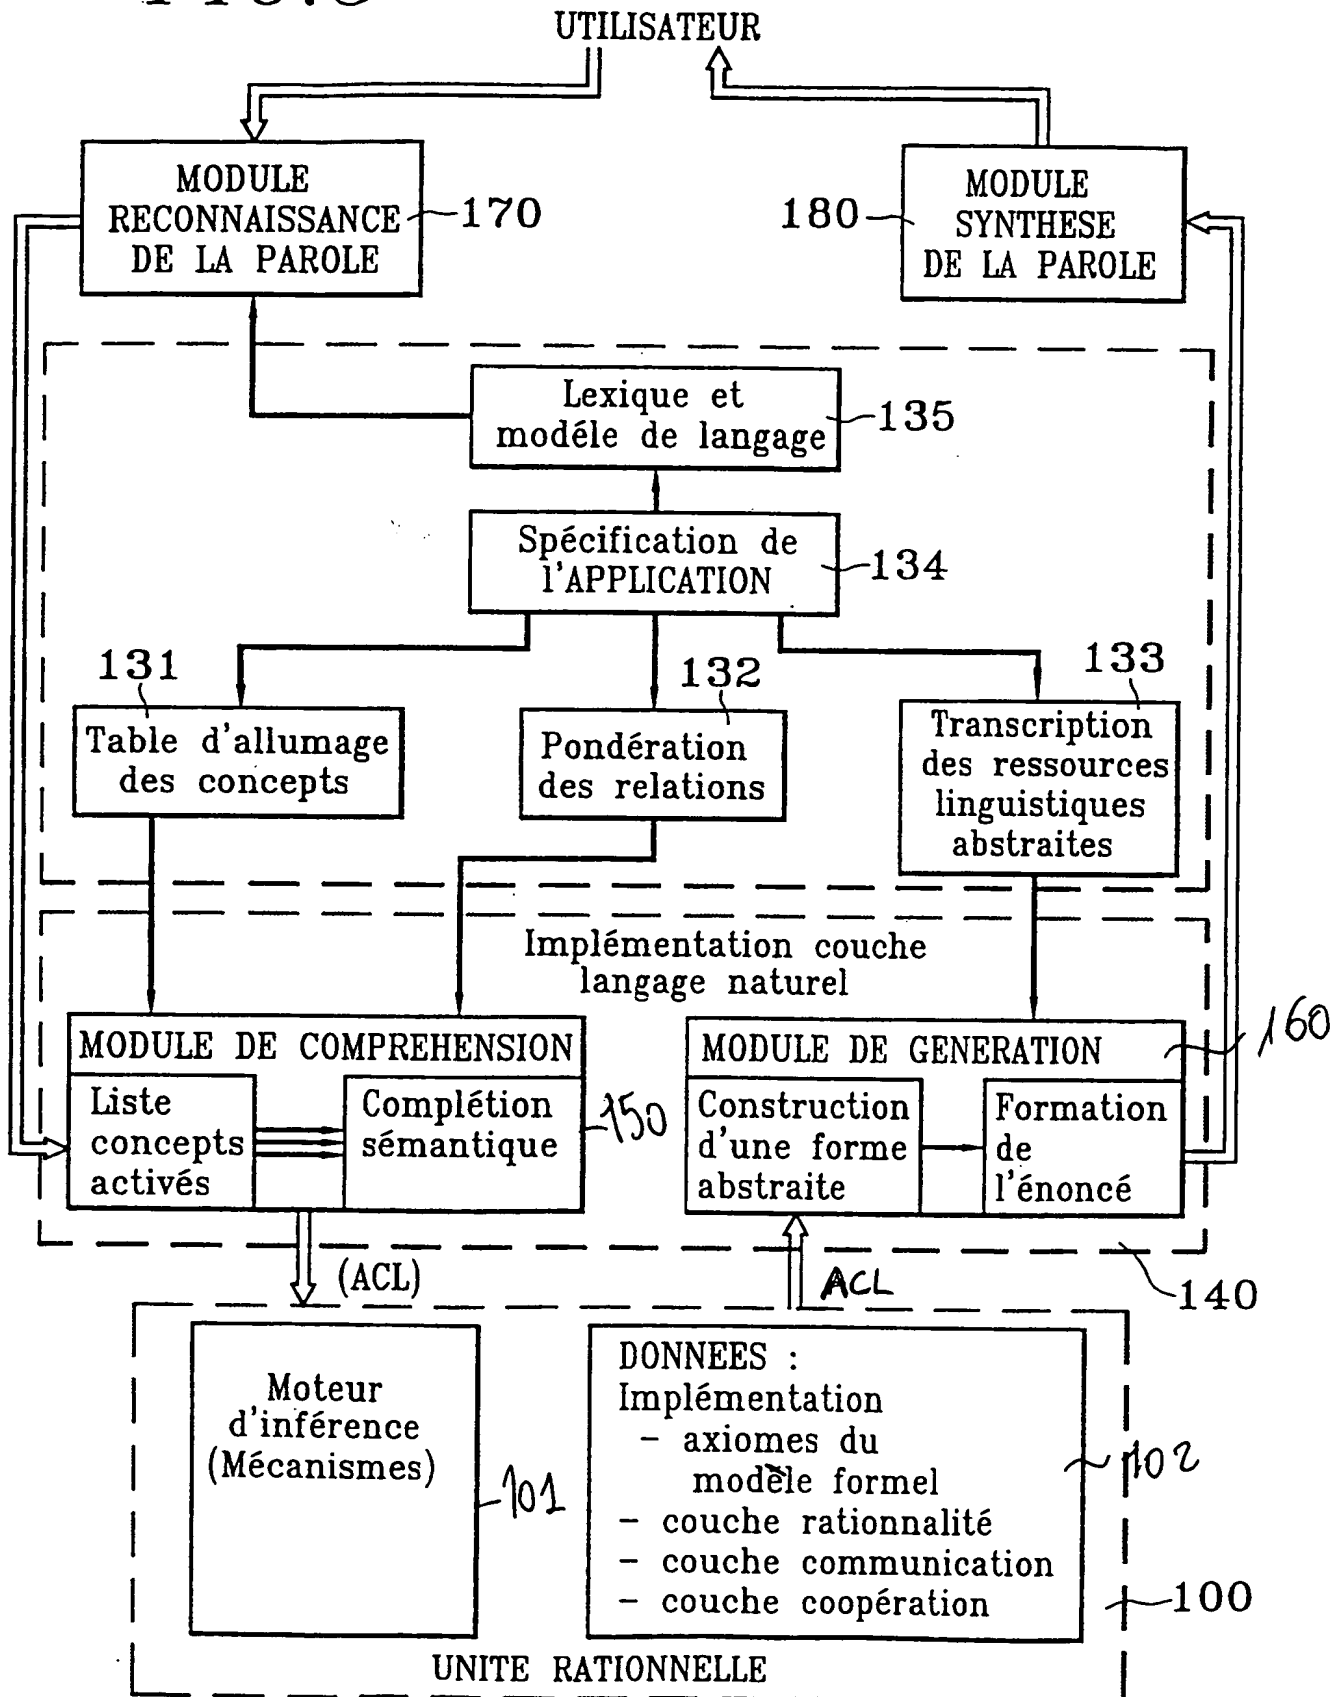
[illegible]

UTILISATEUR

MODULE RECONNAISSANCE DE LA PAROLE

170

180

MODULE SYNTHESE DE LA PAROLE

Lexique et modéle de langage

135

Spécification de l'APPLICATION

134

131

132

133

Table d'allumage des concepts

Pondération des relations

Transcription des ressources linguistiques abstraites

Implémentation couche langage naturel

MODULE DE COMPREHENSION

Liste concepts activés

Complétion sémantique

150

MODULE DE GENERATION

160

Construction d'une forme abstraite

Formation de l'énoncé

(ACL)

ACL

140

Moteur d'inférence (Mécanismes)

101

DONNEES : Implémentation
- axiomes du modèle formel
- couche rationnalité
- couche communication
- couche coopération

102

100

UNITE RATIONNELLE